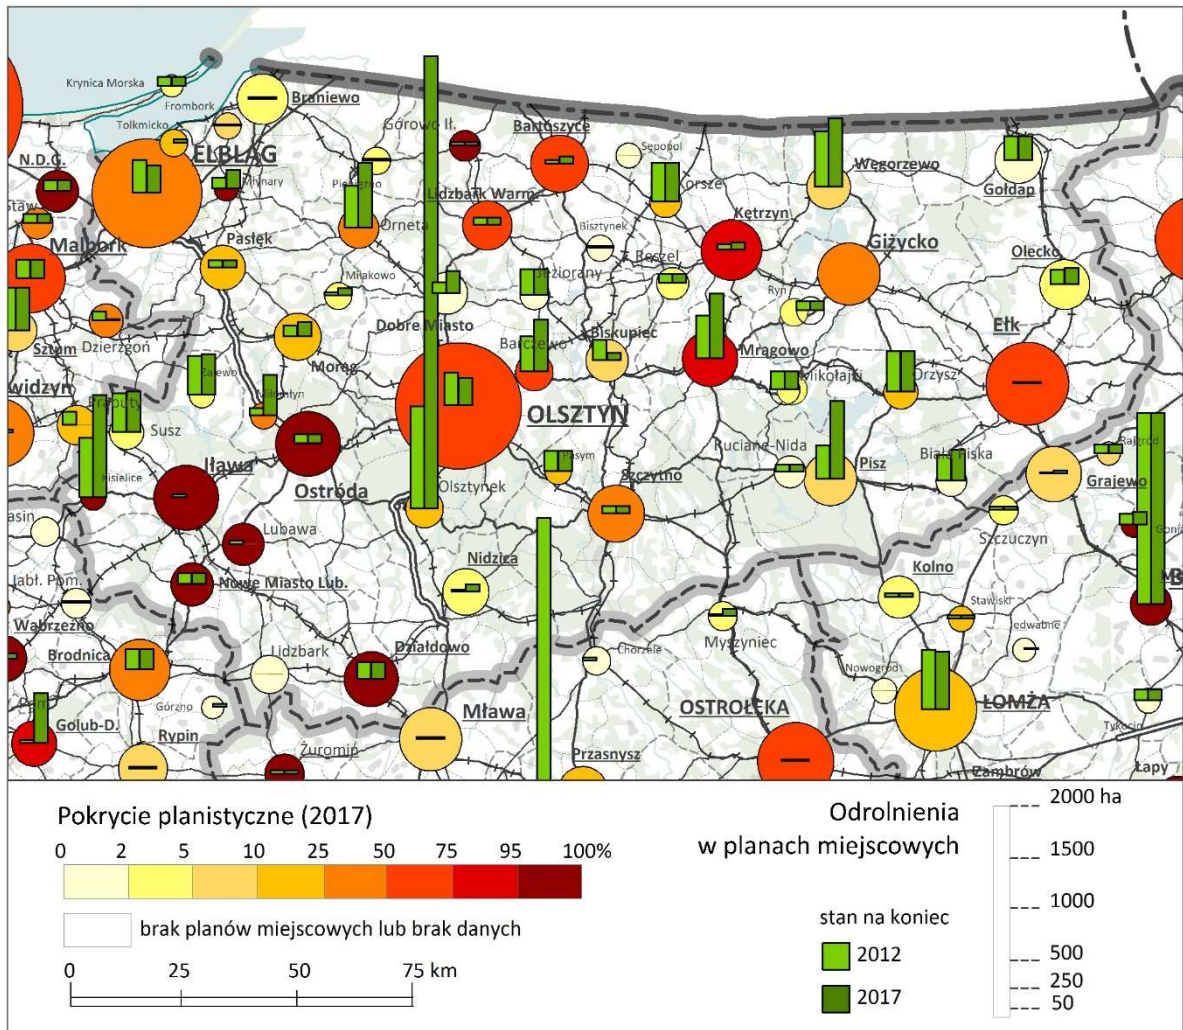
Krynica Morska
Frombork
Tolkmicko
Braniewo
Górowo Ił.
Bartoszyce
Sępopol
Węgorzewo
Gołdap
N.D.G.
ELBLĄG
Młynary
Pieniężno
Lidzbark Warm.
Korsze
Kętrzyn
Bisztynek
Malbork
Pasłęk
Orneta
Reszel
Giżycko
Olecko
Miłakowo
Jeziorany
Ryn
Sztum
Dzierzgoń
Dobre Miasto
Biskupiec
Ełk
Barczewo
Mrągowo
Zalewo
Morąg
Mikołajki
Orzysz
Kwidzyn
Prabuty
Miłomłyn
OLSZTYN
Susz
Ruciane-Nida
Biała Piska
Rajgród
Kisielice
Iława
Ostróda
Pasym
Pisz
Olsztynek
Szczytno
Grajewo
Lubawa
Szczuczyn
Jabł. Pom.
Nowe Miasto Lub.
Nidzica
Kolno
Wąbrzeźno
Stawiski
Jedwabne
Brodnica
Lidzbark
Działdowo
Chorzele
Myszyniec
Nowogród
Górzno
Mława
OSTROŁĘKA
ŁOMŻA
Golub-D.
Rypin
Żuromin
Przasnysz
Tykocin
Zambrów
Łapy

Pokrycie planistyczne (2017)
0 2 5 10 25 50 75 95 100%
brak planów miejscowych lub brak danych
0 25 50 75 km

Odrolnienia
w planach miejscowych
stan na koniec
2012
2017

2000 ha
1500
1000
500
250
50